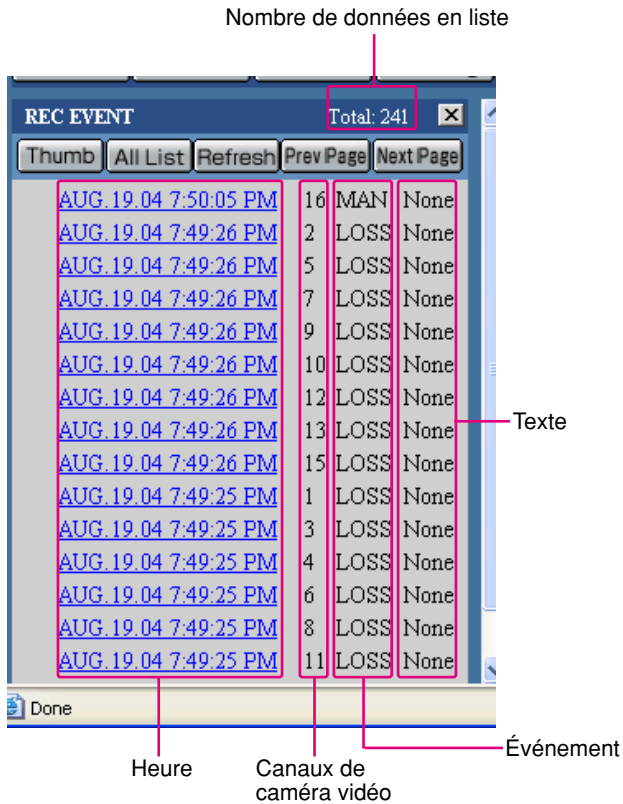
Nombre de données en liste

REC EVENT Total: 241

Thumb All List Refresh Prev Page Next Page

| | | | |
|---|---|---|---|
| AUG.19.04 7:50:05 PM | 16 | MAN | None |
| AUG.19.04 7:49:26 PM | 2 | LOSS | None |
| AUG.19.04 7:49:26 PM | 5 | LOSS | None |
| AUG.19.04 7:49:26 PM | 7 | LOSS | None |
| AUG.19.04 7:49:26 PM | 9 | LOSS | None |
| AUG.19.04 7:49:26 PM | 10 | LOSS | None |
| AUG.19.04 7:49:26 PM | 12 | LOSS | None |
| AUG.19.04 7:49:26 PM | 13 | LOSS | None |
| AUG.19.04 7:49:26 PM | 15 | LOSS | None |
| AUG.19.04 7:49:25 PM | 1 | LOSS | None |
| AUG.19.04 7:49:25 PM | 3 | LOSS | None |
| AUG.19.04 7:49:25 PM | 4 | LOSS | None |
| AUG.19.04 7:49:25 PM | 6 | LOSS | None |
| AUG.19.04 7:49:25 PM | 8 | LOSS | None |
| AUG.19.04 7:49:25 PM | 11 | LOSS | None |

Texte

Done

Heure

Canaux de caméra vidéo

Événement